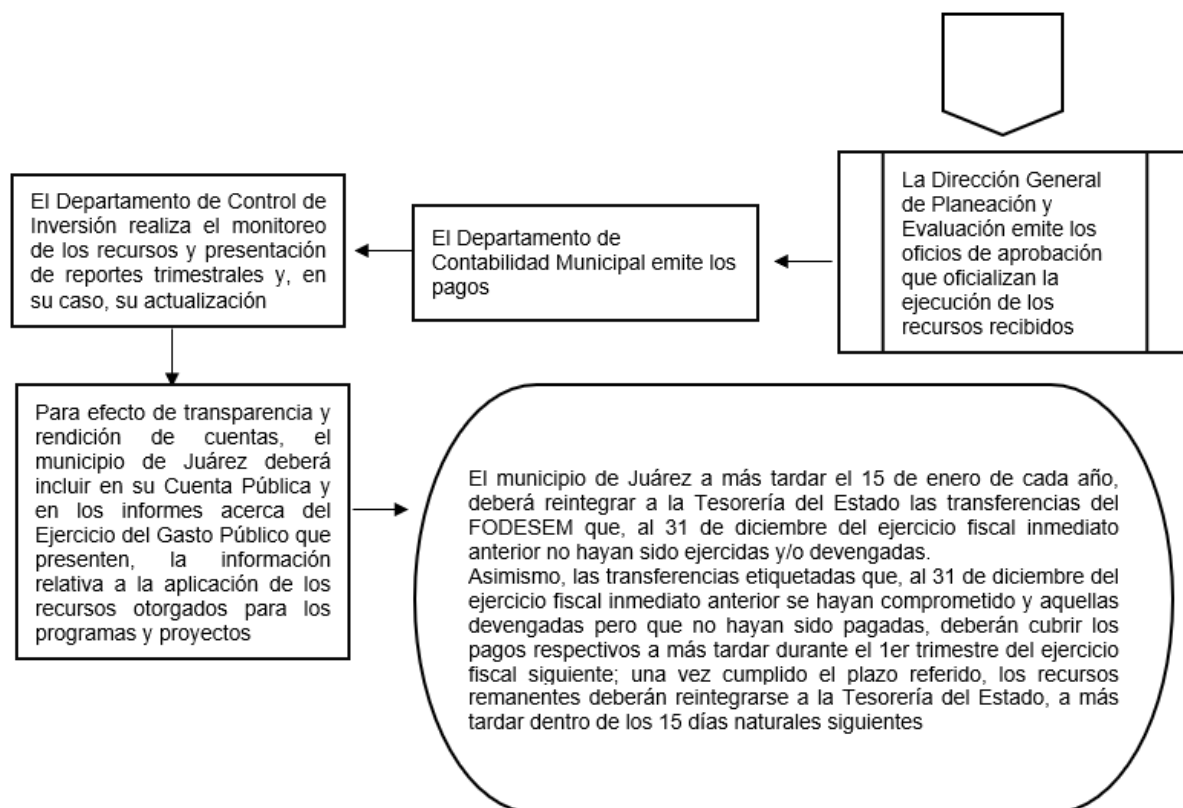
La Dirección General de Planeación y Evaluación emite los oficios de aprobación que oficializan la ejecución de los recursos recibidos

El Departamento de Contabilidad Municipal emite los pagos

El Departamento de Control de Inversión realiza el monitoreo de los recursos y presentación de reportes trimestrales y, en su caso, su actualización

Para efecto de transparencia y rendición de cuentas, el municipio de Juárez deberá incluir en su Cuenta Pública y en los informes acerca del Ejercicio del Gasto Público que presenten, la información relativa a la aplicación de los recursos otorgados para los programas y proyectos

El municipio de Juárez a más tardar el 15 de enero de cada año, deberá reintegrar a la Tesorería del Estado las transferencias del FODESEM que, al 31 de diciembre del ejercicio fiscal inmediato anterior no hayan sido ejercidas y/o devengadas.
Asimismo, las transferencias etiquetadas que, al 31 de diciembre del ejercicio fiscal inmediato anterior se hayan comprometido y aquellas devengadas pero que no hayan sido pagadas, deberán cubrir los pagos respectivos a más tardar durante el 1er trimestre del ejercicio fiscal siguiente; una vez cumplido el plazo referido, los recursos remanentes deberán reintegrarse a la Tesorería del Estado, a más tardar dentro de los 15 días naturales siguientes